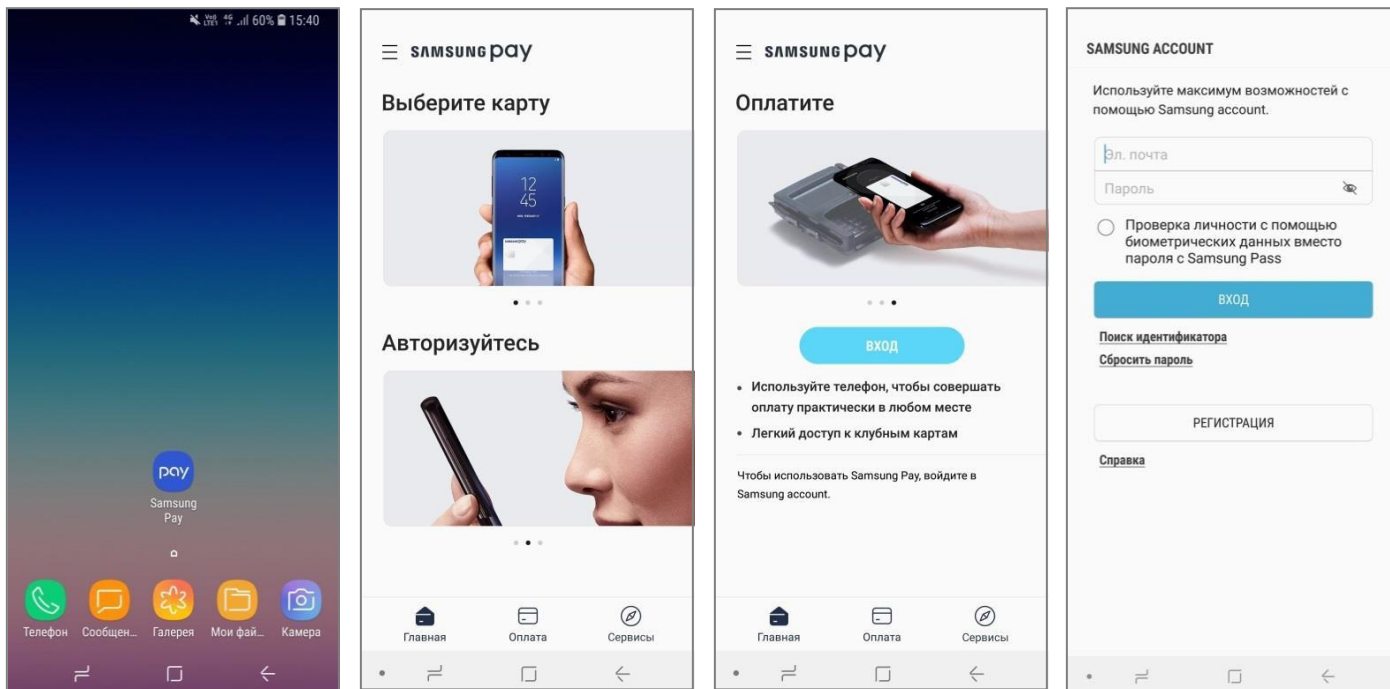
60% 15:40

pay
Samsung Pay

Телефон Сообщен... Галерея Мои фай... Камера

SAMSUNG pay

Выберите карту

12
45

Авторизуйтесь

Главная Оплата Сервисы

SAMSUNG pay

Оплатите

ВХОД

• Используйте телефон, чтобы совершать оплату практически в любом месте
• Легкий доступ к клубным картам

Чтобы использовать Samsung Pay, войдите в Samsung account.

Главная Оплата Сервисы

SAMSUNG ACCOUNT

Используйте максимум возможностей с помощью Samsung account.

Эл. почта
Пароль

Проверка личности с помощью биометрических данных вместо пароля с Samsung Pass

ВХОД

Поиск идентификатора
Сбросить пароль

РЕГИСТРАЦИЯ

Справка